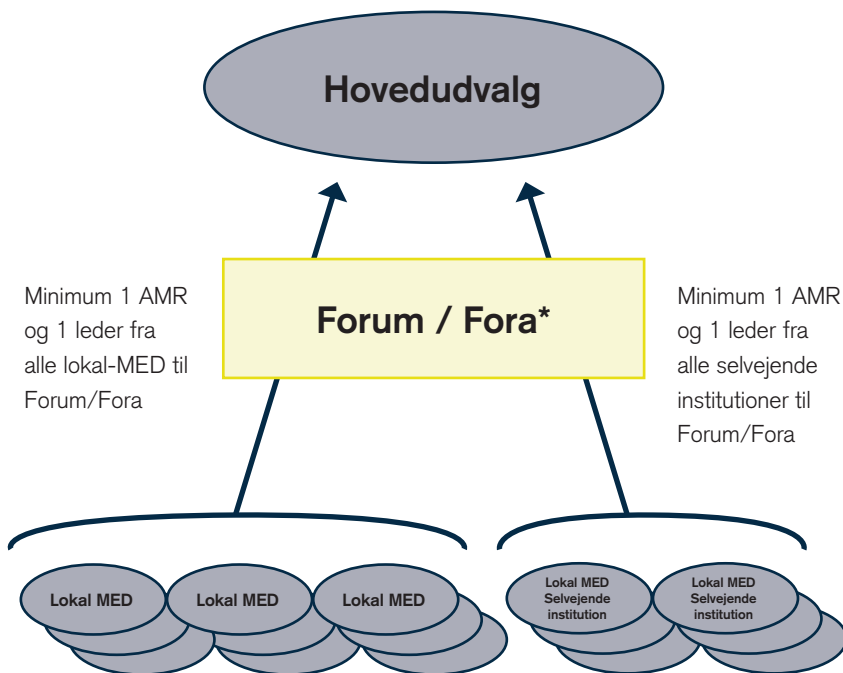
Hovedudvalg

Minimum 1 AMR og 1 leder fra alle lokal-MED til Forum/Fora

Forum / Fora*

Minimum 1 AMR og 1 leder fra alle selvejende institutioner til Forum/Fora

Lokal MED

Lokal MED

Lokal MED

Lokal MED Selvejende institution

Lokal MED Selvejende institution